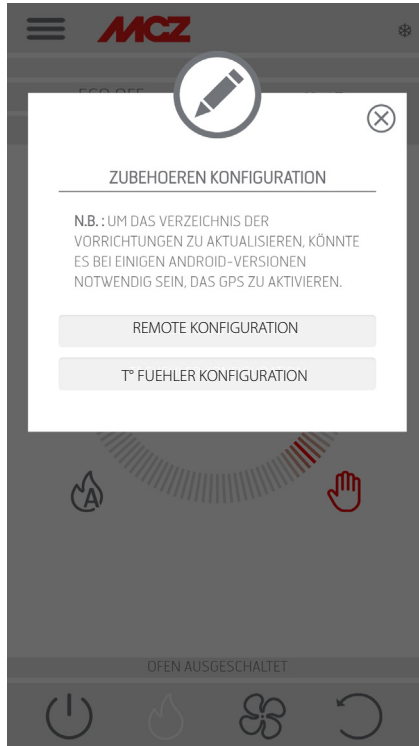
MCZ

ECO OFF

ZUBEHOEREN KONFIGURATION

N.B. : UM DAS VERZEICHNIS DER VORRICHTUNGEN ZU AKTUALISIEREN, KÖNNTE ES BEI EINIGEN ANDROID-VERSIONEN NOTWENDIG SEIN, DAS GPS ZU AKTIVIEREN.

REMOTE KONFIGURATION

T° FUEHLER KONFIGURATION

A

OFEN AUSGESCHALTET